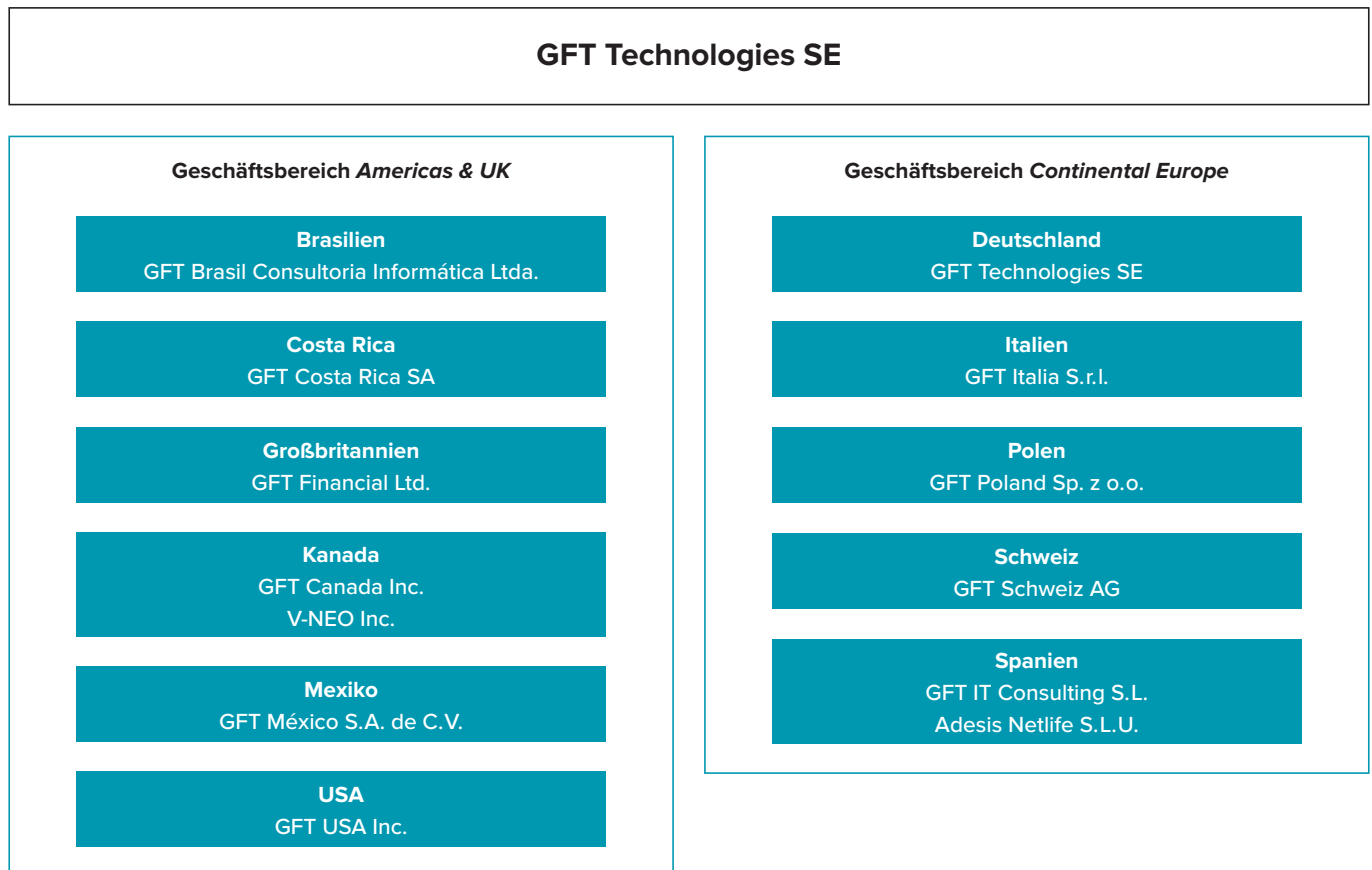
GFT Technologies SE

Geschäftsbereich *Americas & UK*

Brasilien
GFT Brasil Consultoria Informática Ltda.

Costa Rica
GFT Costa Rica SA

Großbritannien
GFT Financial Ltd.

Kanada
GFT Canada Inc.
V-NEO Inc.

Mexiko
GFT México S.A. de C.V.

USA
GFT USA Inc.

Geschäftsbereich *Continental Europe*

Deutschland
GFT Technologies SE

Italien
GFT Italia S.r.l.

Polen
GFT Poland Sp. z o.o.

Schweiz
GFT Schweiz AG

Spanien
GFT IT Consulting S.L.
Adesis Netlife S.L.U.